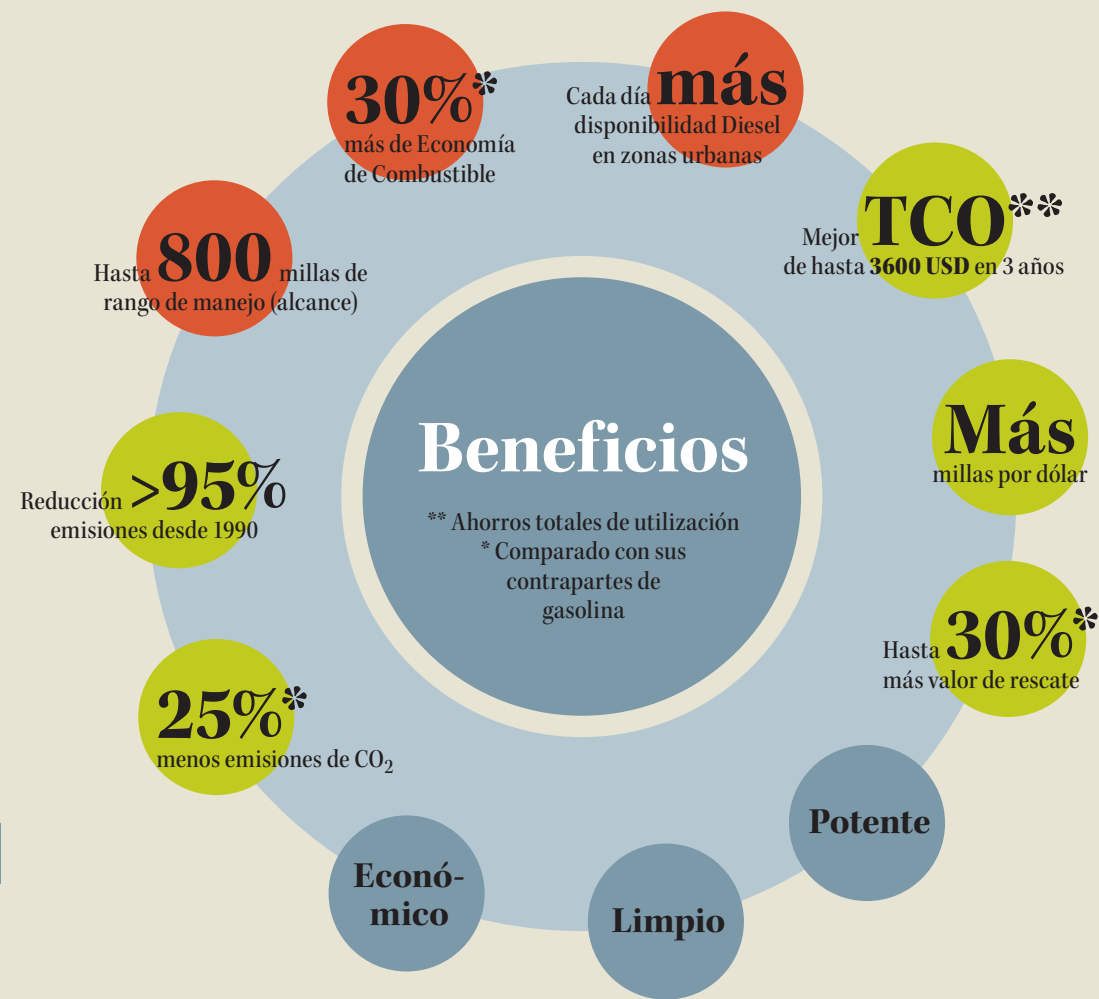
30%*
más de Economía de Combustible

Cada día más
disponibilidad Diesel en zonas urbanas

Mejor TCO**
de hasta 3600 USD en 3 años

Hasta 800 millas de rango de manejo (alcance)

Beneficios

** Ahorros totales de utilización
* Comparado con sus contrapartes de gasolina

Más
millas por dólar

Reducción >95%
emisiones desde 1990

Hasta 30%*
más valor de rescate

25%*
menos emisiones de $CO_2$

Potente

Económico

Limpio